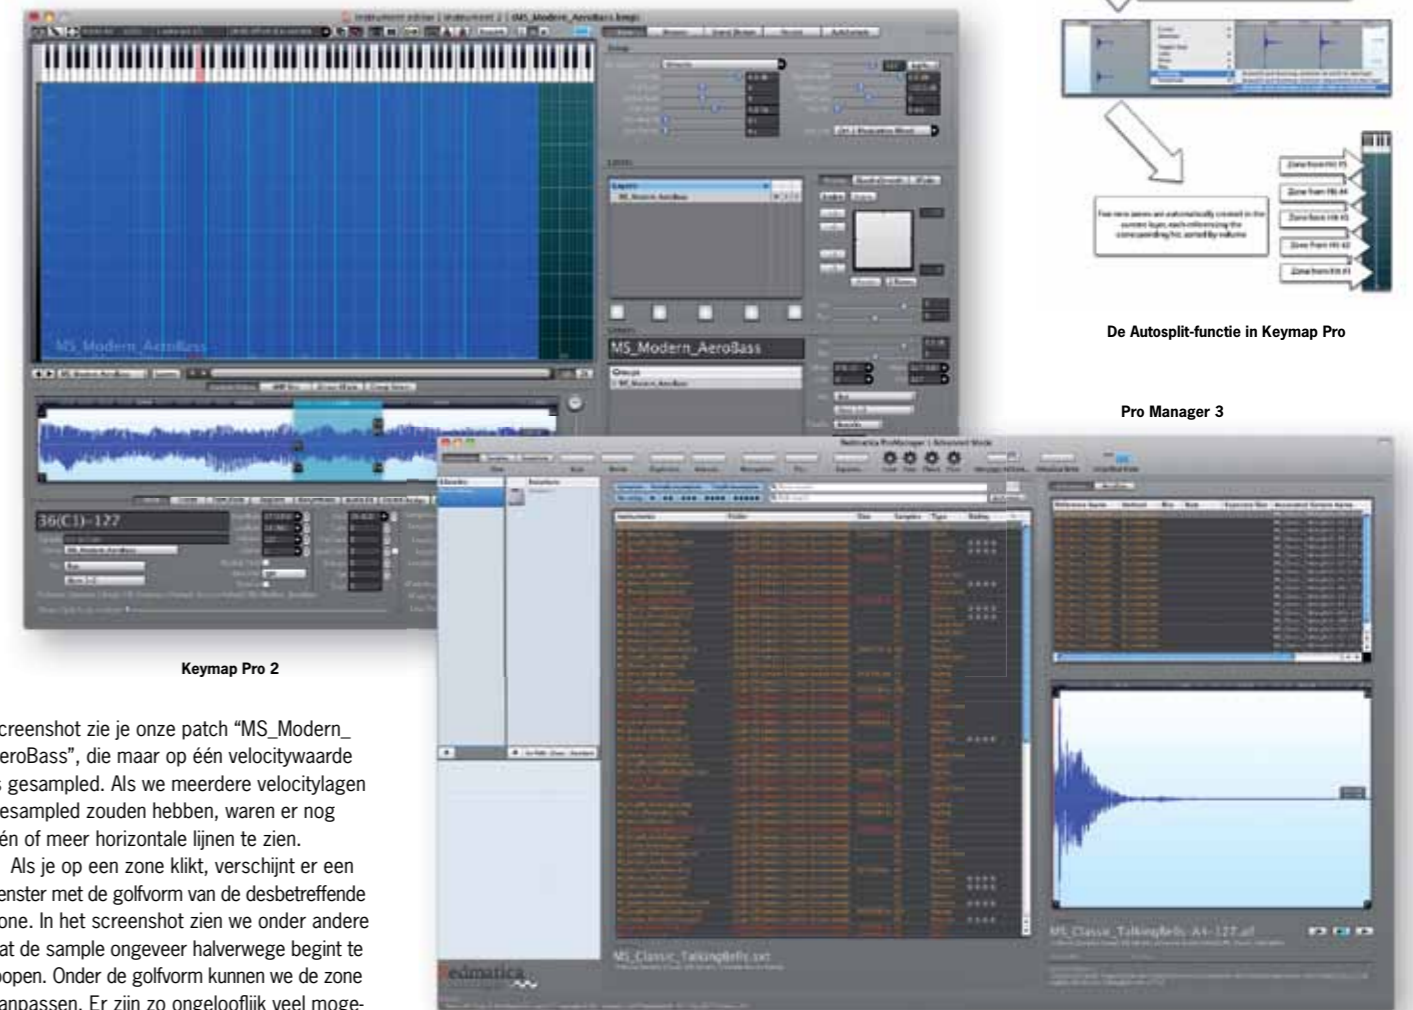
MS_Modern_AeroBass

MS_Modern_AeroBass

36(C1)-127

Keymap Pro 2

Few new zones are automatically created in the current layer, each referencing the corresponding hit, sorted by volume

Zone from Hit #5

Zone from Hit #4

Zone from Hit #3

Zone from Hit #2

Zone from Hit #1

De Autosplit-functie in Keymap Pro

Pro Manager 3

Redmatica ProManager | Advanced Mode

MS_Classic_TalkingBells.sxt

MS_Classic_TalkingBells_A4-127.aif

Redmatica

screenshot zie je onze patch "MS_Modern_ eroBass", die maar op één velocitywaarde s gesampled. Als we meerdere velocitylagen esampled zouden hebben, waren er nog én of meer horizontale lijnen te zien.

Als je op een zone klikt, verschijnt er een enster met de golfvorm van de desbetreffende one. In het screenshot zien we onder andere at de sample ongeveer halverwege begint te open. Onder de golfvorm kunnen we de zone anpassen. Er zijn zo ongelooflijk veel moge-